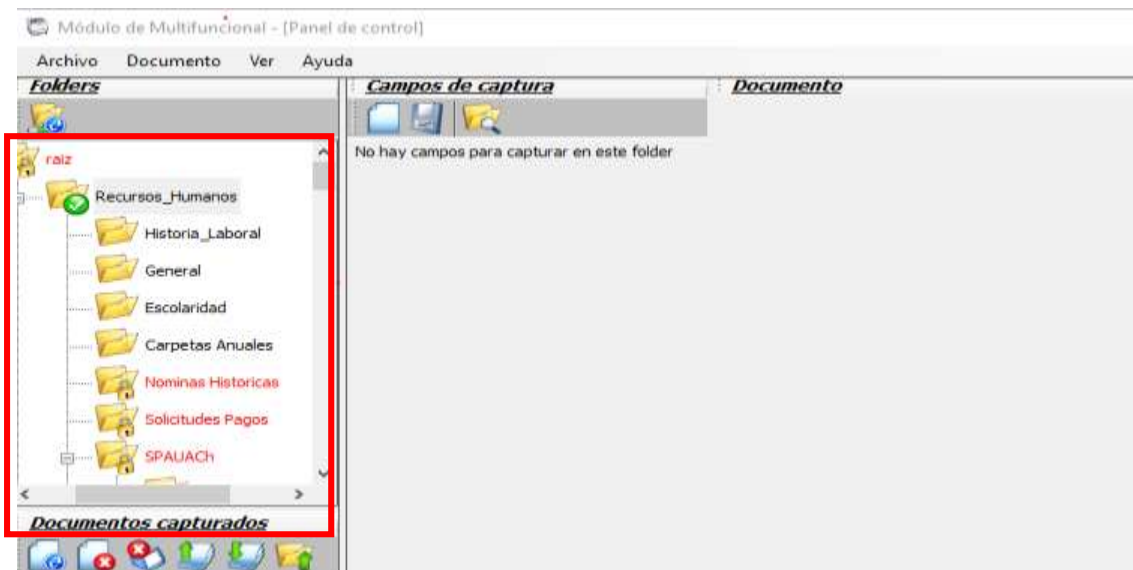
Módulo de Multifuncional - [Panel de control]

Archivo Documento Ver Ayuda

Folders

raiz

Recursos_Humanos

Historia_Laboral

General

Escolaridad

Carpetas Anuales

Nominas Historicas

Solicitudes Pagos

SPAUACh

Documentos capturados

Campos de captura

No hay campos para capturar en este folder

Documento